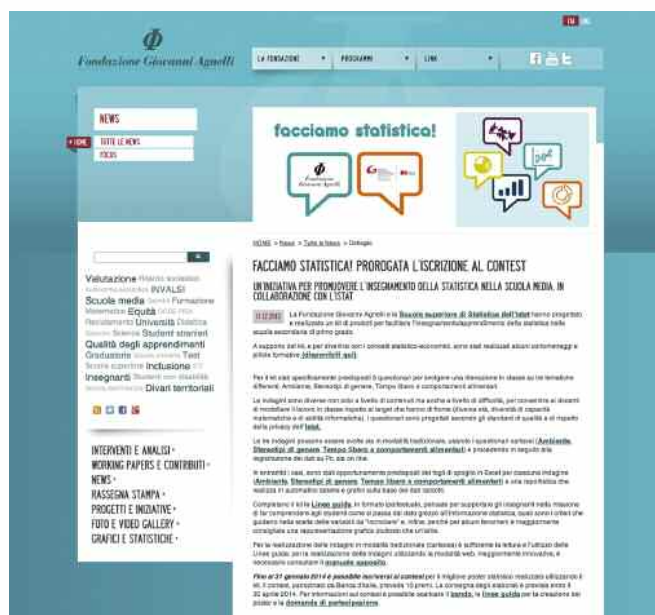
EN

Fondazione Giovanni Agnelli

LA FONDAZIONE ▾ PROGRAMMI ▾ LINK ▾

NEWS

HOME

TUTTE LE NEWS

FOCUS

facciamo statistica!

Valutazione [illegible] INVALSI Scuola media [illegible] Formazione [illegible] Equità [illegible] Università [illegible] Student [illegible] Qualità degli apprendimenti Graduatorie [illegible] Test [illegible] Inclusione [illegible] Insegnanti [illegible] Divari territoriali

INTERVENTI E ANALISI ▸
WORKING PAPERS E CONTRIBUTI ▸
NEWS ▸
RASSEGNA STAMPA ▸
PROGETTI E INIZIATIVE ▸
FOTO E VIDEO GALLERY ▸
GRAFICI E STATISTICHE ▸

HOME > News > Tutte le News > Dettaglio

FACCIAMO STATISTICA! PROROGATA L'ISCRIZIONE AL CONTEST

UN'INIZIATIVA PER PROMUOVERE L'INSEGNAMENTO DELLA STATISTICA NELLA SCUOLA MEDIA, IN COLLABORAZIONE CON L'ISTAT

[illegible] La Fondazione Giovanni Agnelli e la Scuola superiore di Statistica dell'Istat hanno progettato e realizzato un kit di prodotti per facilitare l'insegnamento/apprendimento della statistica nella scuola secondaria di primo grado.

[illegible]

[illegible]

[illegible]

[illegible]

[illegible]

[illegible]

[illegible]

Fino al 31 gennaio 2014 è possibile iscriversi al contest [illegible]